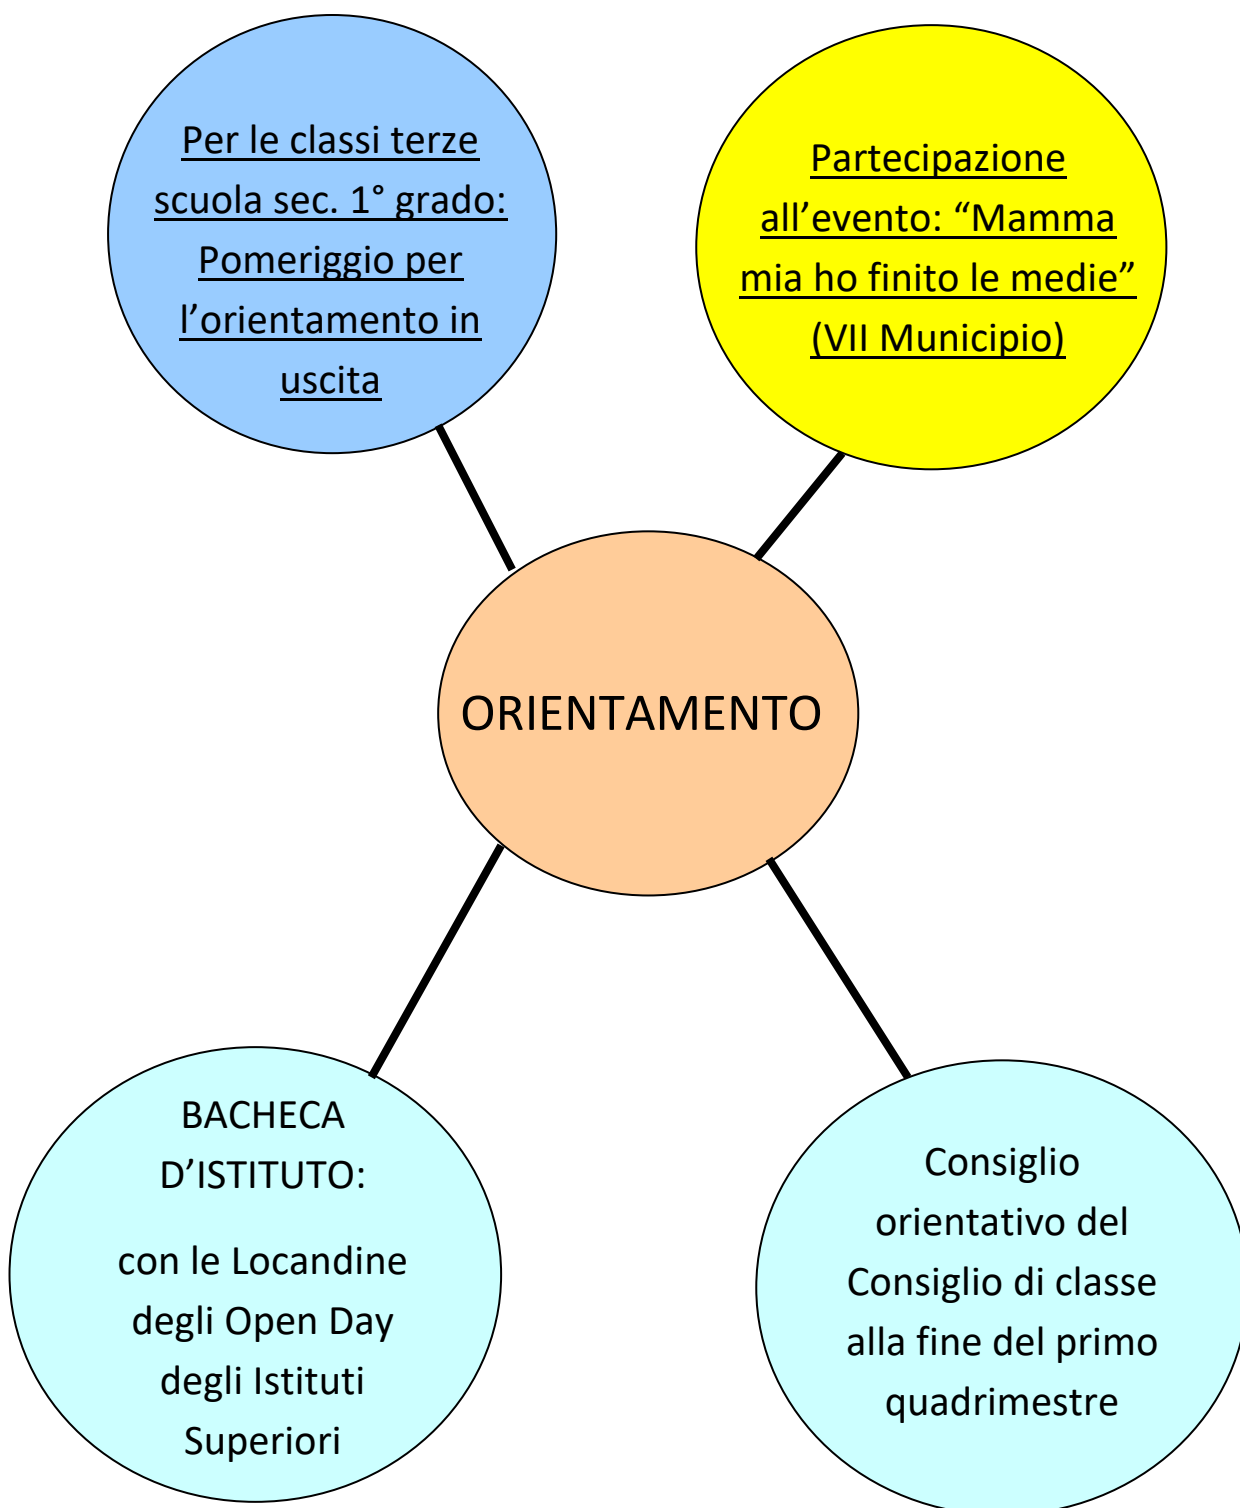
Per le classi terze scuola sec. 1° grado: Pomeriggio per l’orientamento in uscita

Partecipazione all’evento: “Mamma mia ho finito le medie” (VII Municipio)

ORIENTAMENTO

BACHECA D’ISTITUTO:

con le Locandine degli Open Day degli Istituti Superiori

Consiglio orientativo del Consiglio di classe alla fine del primo quadrimestre